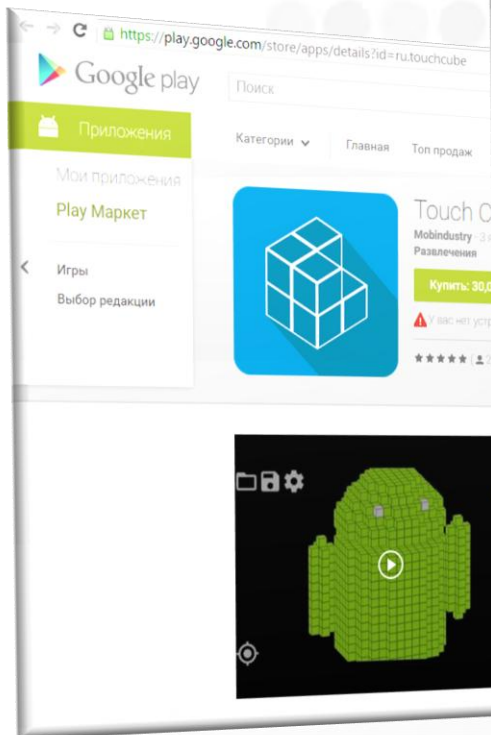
https://play.google.com/store/apps/details?id=ru.touchcube

Google play

Поиск

Приложения

Категории

Главная

Топ продаж

Мои приложения

Play Маркет

Игры

Выбор редакции

Touch C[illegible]

Mobindustry

Развлечения

Купить: 30,0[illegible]

У вас нет устр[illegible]